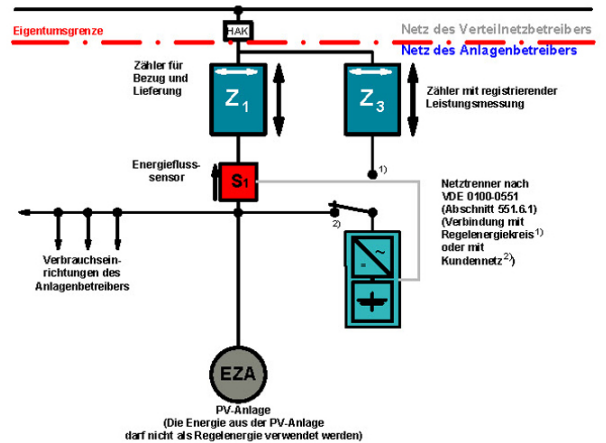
Eigentumsgrenze

HAK

Netz des Verteilnetzbetreibers

Netz des Anlagenbetreibers

Zähler für Bezug und Lieferung

$Z_1$

$Z_3$

Zähler mit registrierender Leistungsmessung

Energiefluss-sensor

S1

1)

2)

Netztrenner nach VDE 0100-0551 (Abschnitt 551.6.1) (Verbindung mit Regelenergiekreis 1) oder mit Kundennetz 2))

Verbrauchseinrichtungen des Anlagenbetreibers

EZA

PV-Anlage
(Die Energie aus der PV-Anlage darf nicht als Regelenergie verwendet werden)